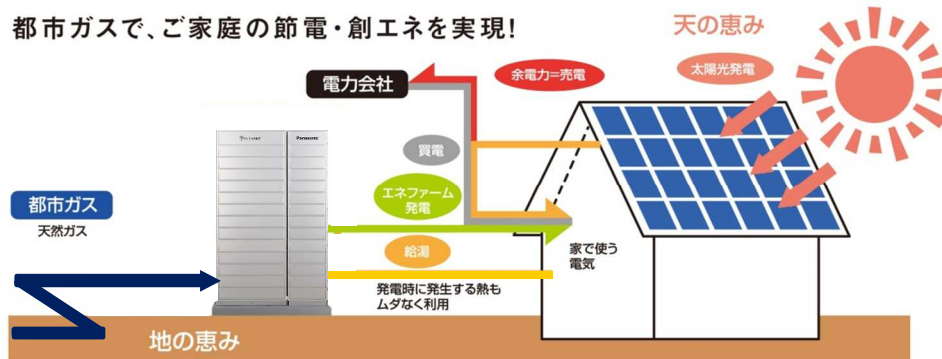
都市ガスで、ご家庭の節電・創エネを実現!

天の恵み

電力会社

余電力=売電

太陽光発電

Panasonic

買電

エネファーム発電

都市ガス

天然ガス

給湯

家で使う電気

発電時に発生する熱もムダなく利用

地の恵み